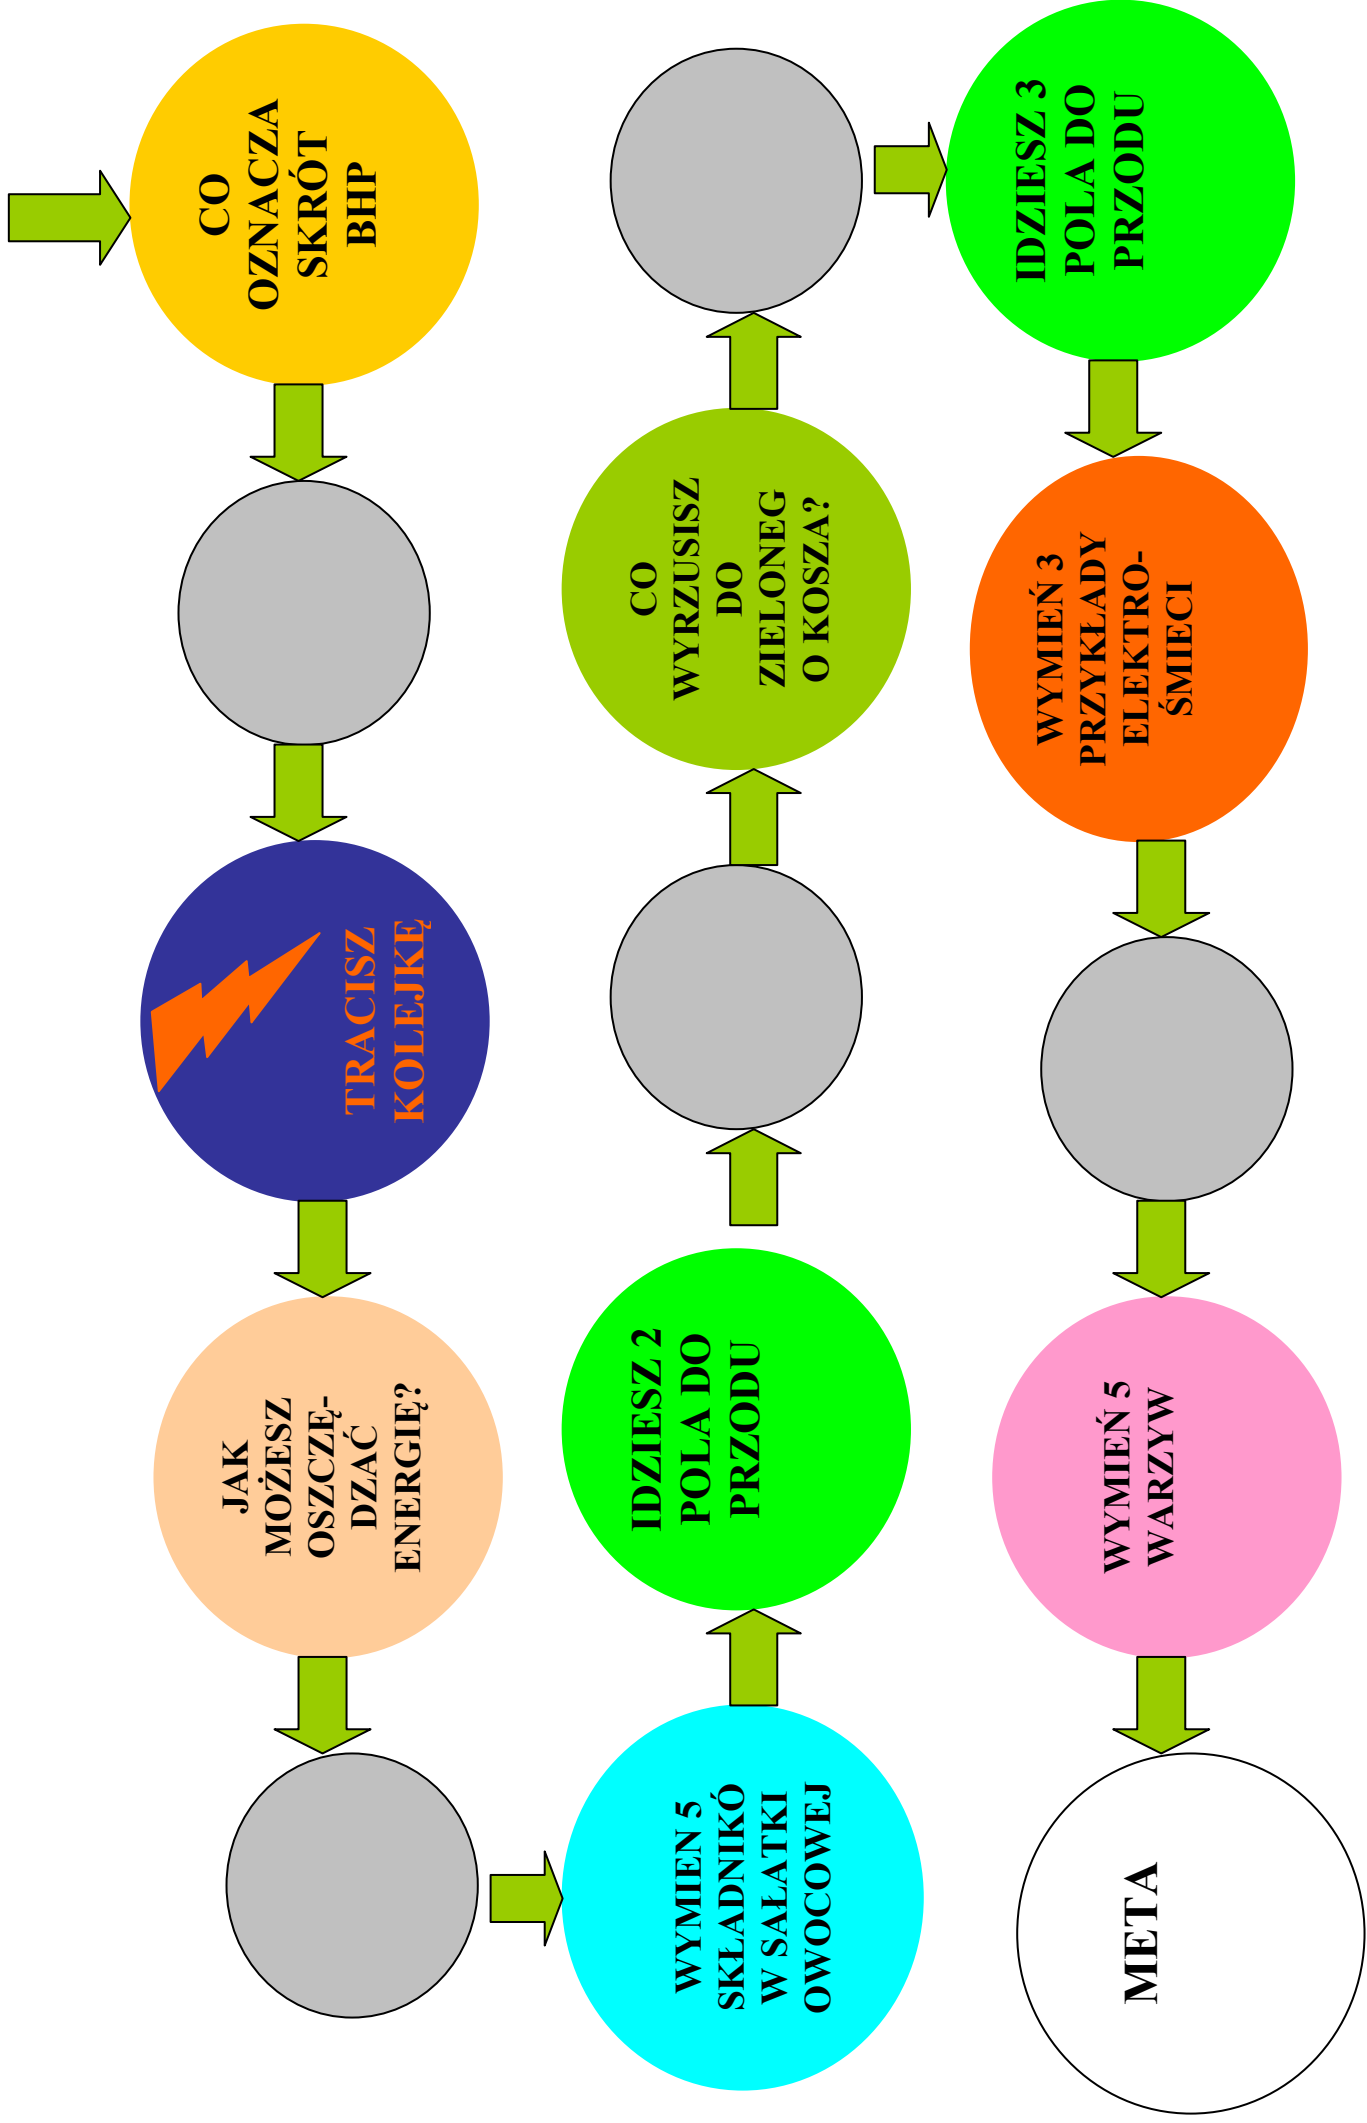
CO OZNACZA SKRÓT BHP

TRACISZ KOLEJKĘ

JAK MOŻESZ OSZCZĘDZAĆ ENERGIĘ?

WYMIEN 5 SKŁADNIKÓ W SAŁATKI OWOCOWEJ

IDZIESZ 2 POLA DO PRZODU

CO WYRZUSISZ DO ZIELONEG O KOSZA?

IDZIESZ 3 POLA DO PRZODU

WYMIEŃ 3 PRZYKŁADY ELEKTRO-ŚMIECI

WYMIEŃ 5 WARZYW

META